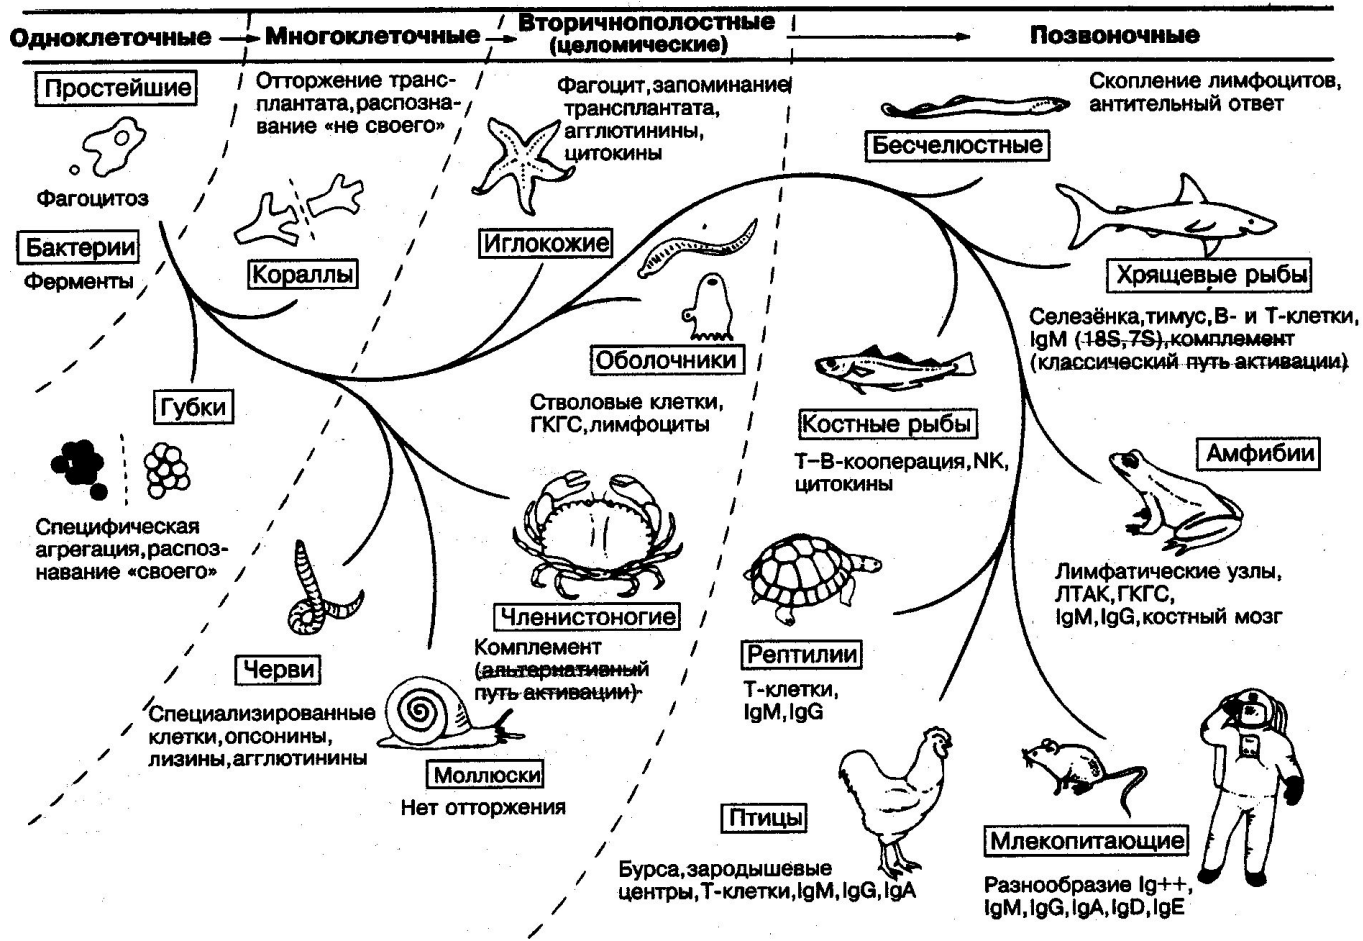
Одноклеточные → Многоклеточные → Вторичнополостные (целомические) → Позвоночные

Простейшие

Фагоцитоз

Бактерии

Ферменты

Отторжение трансплантата, распознавание «не своего»

Кораллы

Губки

Специфическая агрегация, распознавание «своего»

Черви

Специализированные клетки, опсонины, лизины, агглютинины

Моллюски

Нет отторжения

Фагоцит, запоминание трансплантата, агглютинины, цитокины

Иглокожие

Оболочники

Стволовые клетки, ГКГС, лимфоциты

Членистоногие

Комплемент (альтернативный путь активации)

Скопление лимфоцитов, антительный ответ

Бесчелюстные

Хрящевые рыбы

Селезёнка, тимус, В- и Т-клетки, IgM (18S, 7S), комплемент (классический путь активации)

Костные рыбы

Т–В-кооперация, NK, цитокины

Амфибии

Лимфатические узлы, ЛТАК, ГКГС, IgM, IgG, костный мозг

Рептилии

Т-клетки, IgM, IgG

Птицы

Бурса, зародышевые центры, Т-клетки, IgM, IgG, IgA

Млекопитающие

Разнообразие Ig++, IgM, IgG, IgA, IgD, IgE